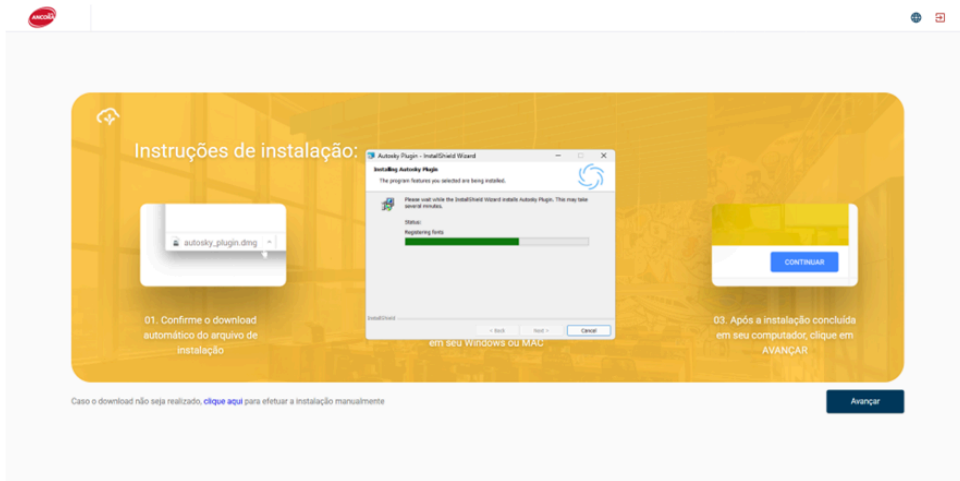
ANCORA

Instruções de instalação:

autosky_plugin.dmg

01. Confirme o download automático do arquivo de instalação

Autosky Plugin - InstallShield Wizard

Installing Autosky Plugin

The program features you selected are being installed.

Please wait while the InstallShield Wizard installs Autosky Plugin. This may take several minutes.

Status:

Registering fonts

InstallShield

< Back

Next >

Cancel

em seu Windows ou MAC

CONTINUAR

03. Após a instalação concluída em seu computador, clique em AVANÇAR

Caso o download não seja realizado, clique aqui para efetuar a instalação manualmente

Avançar